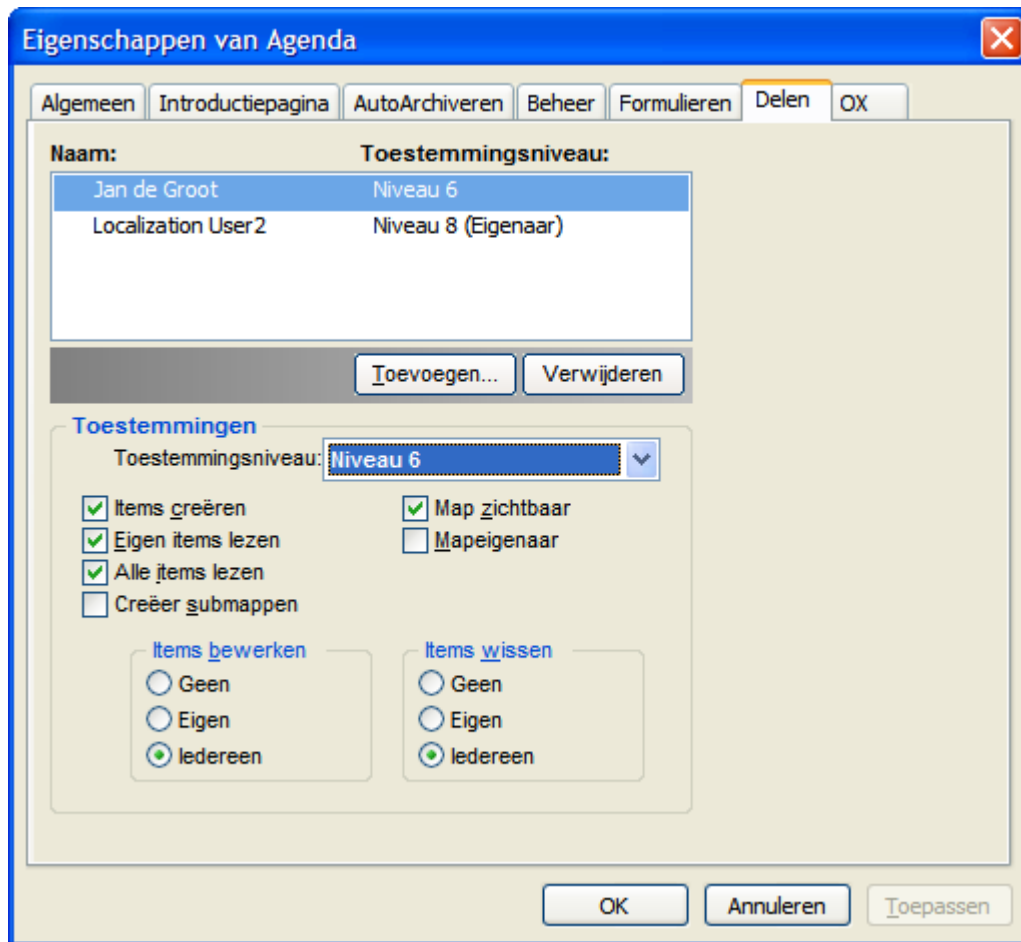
Eigenschappen van Agenda

Algemeen | Introductiepagina | AutoArchiveren | Beheer | Formulieren | Delen | OX

| Naam: | Toestemmingsniveau: |
|---|---|
| Jan de Groot | Niveau 6 |
| Localization User2 | Niveau 8 (Eigenaar) |

Toevoegen... | Verwijderen

Toestemmingen

Toestemmingsniveau: Niveau 6

Items creëren
Eigen items lezen
Alle items lezen
Creëer submappen

Map zichtbaar
Mapeigenaar

Items bewerken
Geen
Eigen
Iedereen

Items wissen
Geen
Eigen
Iedereen

OK | Annuleren | Toepassen